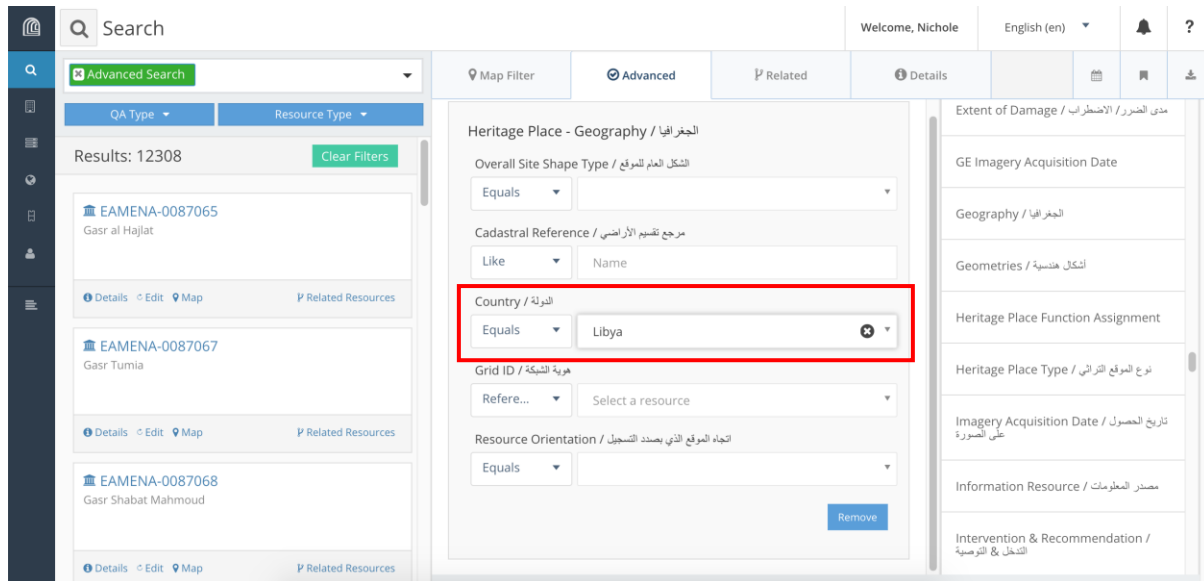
Search

Welcome, Nichole

English (en)

?

Advanced Search

QA Type

Resource Type

Results: 12308

Clear Filters

EAMENA-0087065
Gasr al Hajlat

Details Edit Map Related Resources

EAMENA-0087067
Gasr Tumia

Details Edit Map Related Resources

EAMENA-0087068
Gasr Shabat Mahmoud

Details Edit Map Related Resources

Map Filter

Advanced

Related

Details

Heritage Place - Geography / الجغرافيا

Overall Site Shape Type / الشكل العام للموقع

Equals

Cadastral Reference / مرجع تقسيم الأراضي

Like

Name

Country / الدولة

Equals

Libya

Grid ID / هوية الشبكة

Refere...

Select a resource

Resource Orientation / اتجاه الموقع الذي بصدد التسجيل

Equals

Remove

Extent of Damage / مدى الضرر / الاضطراب

GE Imagery Acquisition Date

Geography / الجغرافيا

Geometries / أشكال هندسية

Heritage Place Function Assignment

Heritage Place Type / نوع الموقع التراثي

Imagery Acquisition Date / تاريخ الحصول على الصورة

Information Resource / مصدر المعلومات

Intervention & Recommendation / التدخل & التوصية